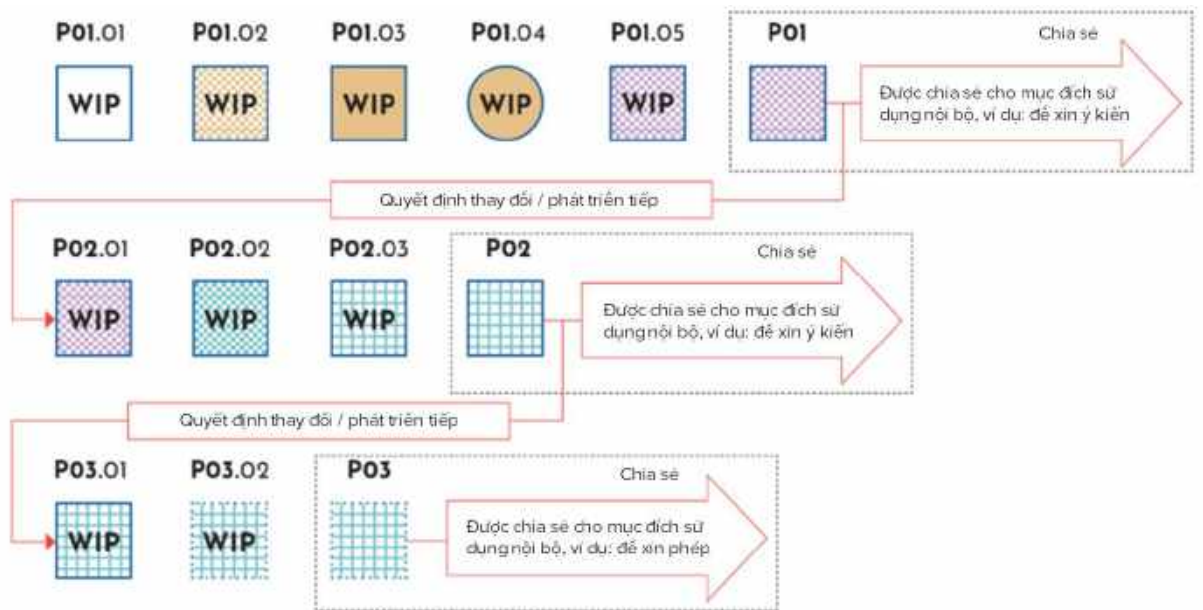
P01.01 WIP
P01.02 WIP
P01.03 WIP
P01.04 WIP
P01.05 WIP

P01

Chia sẻ

Được chia sẻ cho mục đích sử dụng nội bộ, ví dụ: để xin ý kiến

Quyết định thay đổi / phát triển tiếp

P02.01 WIP
P02.02 WIP
P02.03 WIP

P02

Chia sẻ

Được chia sẻ cho mục đích sử dụng nội bộ, ví dụ: để xin ý kiến

Quyết định thay đổi / phát triển tiếp

P03.01 WIP
P03.02 WIP

P03

Chia sẻ

Được chia sẻ cho mục đích sử dụng nội bộ, ví dụ: để xin phép